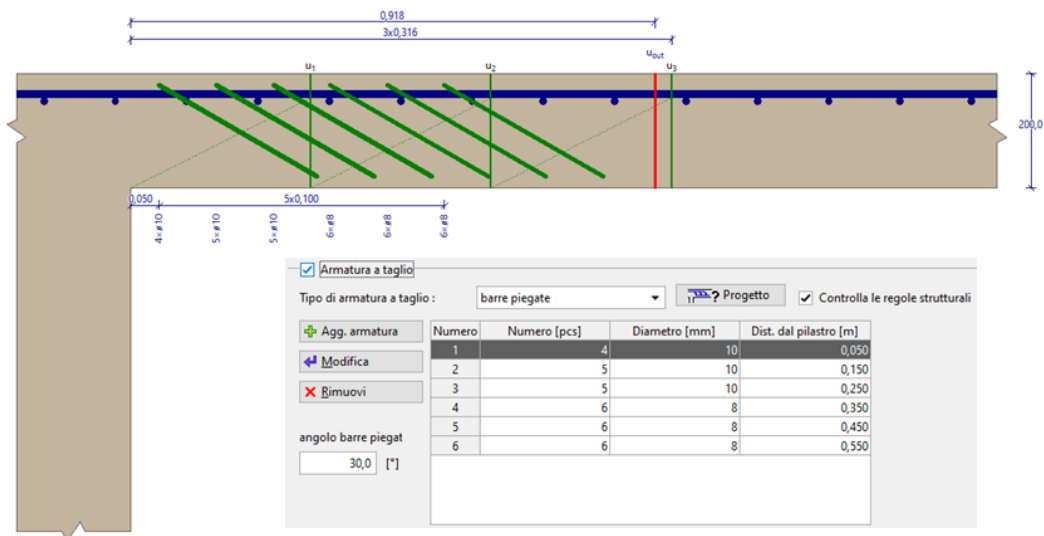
0,918
3x0,316
$u_1$
$u_2$
$u_{out}$
$u_3$
200,0
0,050
5x0,100
4×ø10
5×ø10
5×ø10
6×ø8
6×ø8
6×ø8

Armatura a taglio
Tipo di armatura a taglio : barre piegate
? Progetto
Controlla le regole strutturali
Agg. armatura
Modifica
Rimuovi
angolo barre piegat
30,0 [°]

| Numero | Numero [pcs] | Diametro [mm] | Dist. dal pilastro [m] |
|---|---|---|---|
| 1 | 4 | 10 | 0,050 |
| 2 | 5 | 10 | 0,150 |
| 3 | 5 | 10 | 0,250 |
| 4 | 6 | 8 | 0,350 |
| 5 | 6 | 8 | 0,450 |
| 6 | 6 | 8 | 0,550 |